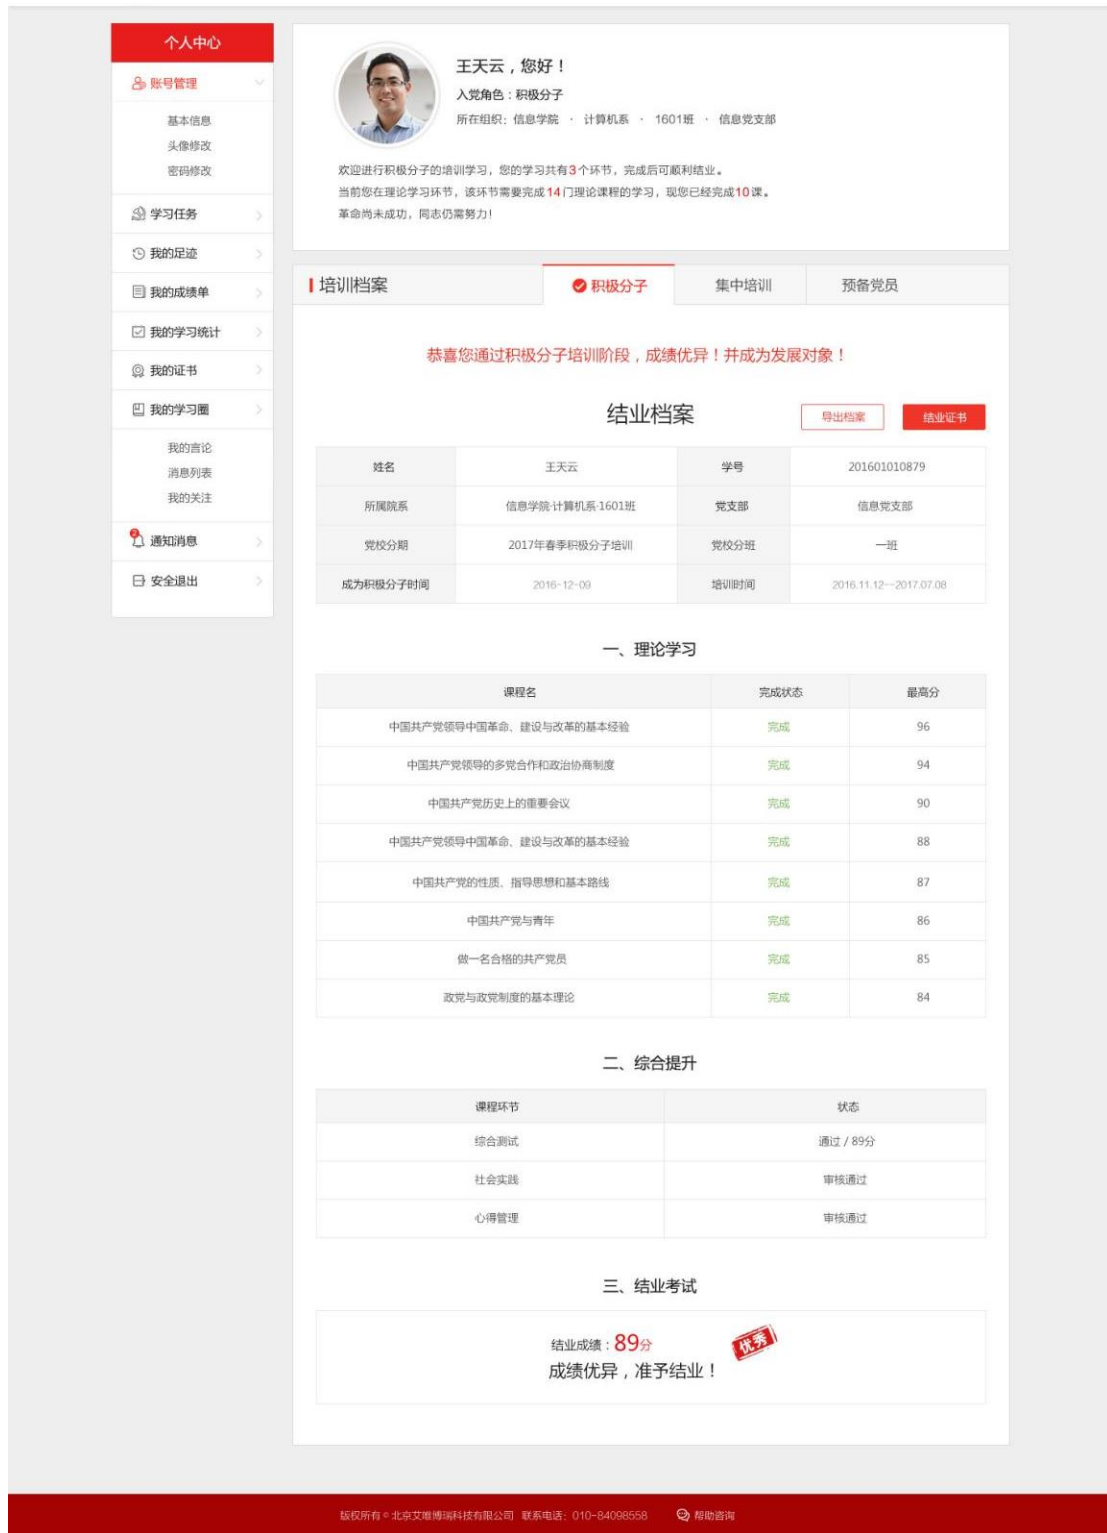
个人中心

账号管理
基本信息
头像修改
密码修改
学习任务
我的足迹
我的成绩单
我的学习统计
我的证书
我的学习圈
我的言论
消息列表
我的关注
通知消息
安全退出

王天云，您好！
入党角色：积极分子
所在组织：信息学院 · 计算机系 · 1601班 · 信息党支部

欢迎进行积极分子的培训学习，您的学习共有3个环节，完成后可顺利结业。
当前您在理论学习环节，该环节需要完成14门理论课程的学习，现您已经完成10课。
革命尚未成功，同志仍需努力！

培训档案 | 积极分子 | 集中培训 | 预备党员

恭喜您通过积极分子培训阶段，成绩优异！并成为发展对象！

结业档案

导出档案 结业证书

| 姓名 | 王天云 | 学号 | 201601010879 |
|---|---|---|---|
| 所属院系 | 信息学院·计算机系·1601班 | 党支部 | 信息党支部 |
| 党校分期 | 2017年春季积极分子培训 | 党校分班 | 一班 |
| 成为积极分子时间 | 2016-12-09 | 培训时间 | 2016.11.12--2017.07.08 |

一、理论学习

| 课程名 | 完成状态 | 最高分 |
|---|---|---|
| 中国共产党领导中国革命、建设与改革的基本经验 | 完成 | 96 |
| 中国共产党领导的多党合作和政治协商制度 | 完成 | 94 |
| 中国共产党历史上的重要会议 | 完成 | 90 |
| 中国共产党领导中国革命、建设与改革的基本经验 | 完成 | 88 |
| 中国共产党的性质、指导思想和基本路线 | 完成 | 87 |
| 中国共产党与青年 | 完成 | 86 |
| 做一名合格的共产党员 | 完成 | 85 |
| 政党与政党制度的基本理论 | 完成 | 84 |

二、综合提升

| 课程环节 | 状态 |
|---|---|
| 综合测试 | 通过 / 89分 |
| 社会实践 | 审核通过 |
| 心得管理 | 审核通过 |

三、结业考试

结业成绩：89分
优秀
成绩优异，准予结业！

版权所有 © 北京艾唯博瑞科技有限公司 联系电话：010-84098558 帮助咨询